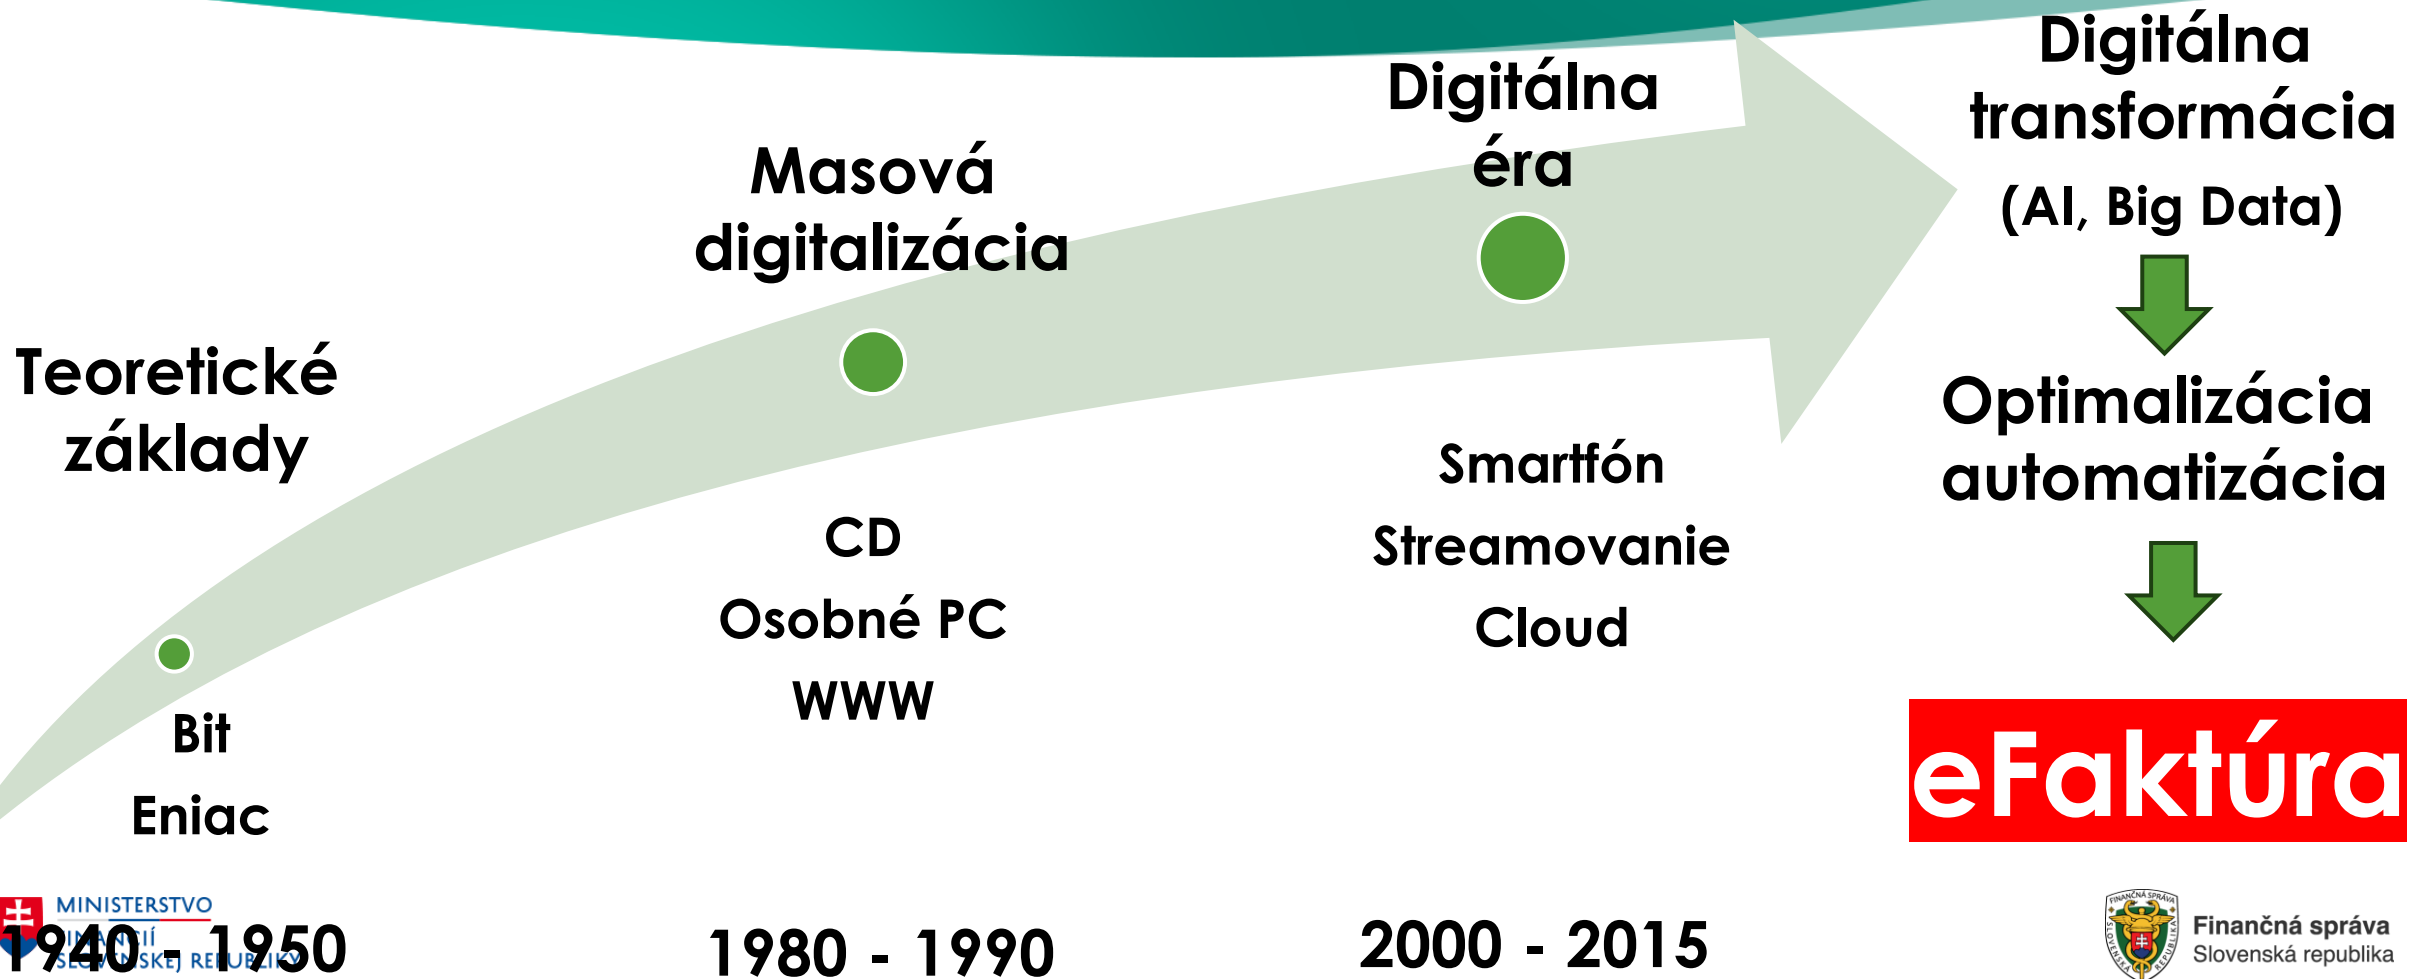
Teoretické základy

Bit

Eniac

1940 - 1950

Masová digitalizácia

CD

Osobné PC

WWW

1980 - 1990

Digitálna éra

Smartfón

Streamovanie

Cloud

2000 - 2015

Digitálna transformácia

(AI, Big Data)

Optimalizácia automatizácia

eFaktúra

MINISTERSTVO FINANCIÍ SLOVENSKEJ REPUBLIKY

Finančná správa Slovenská republika